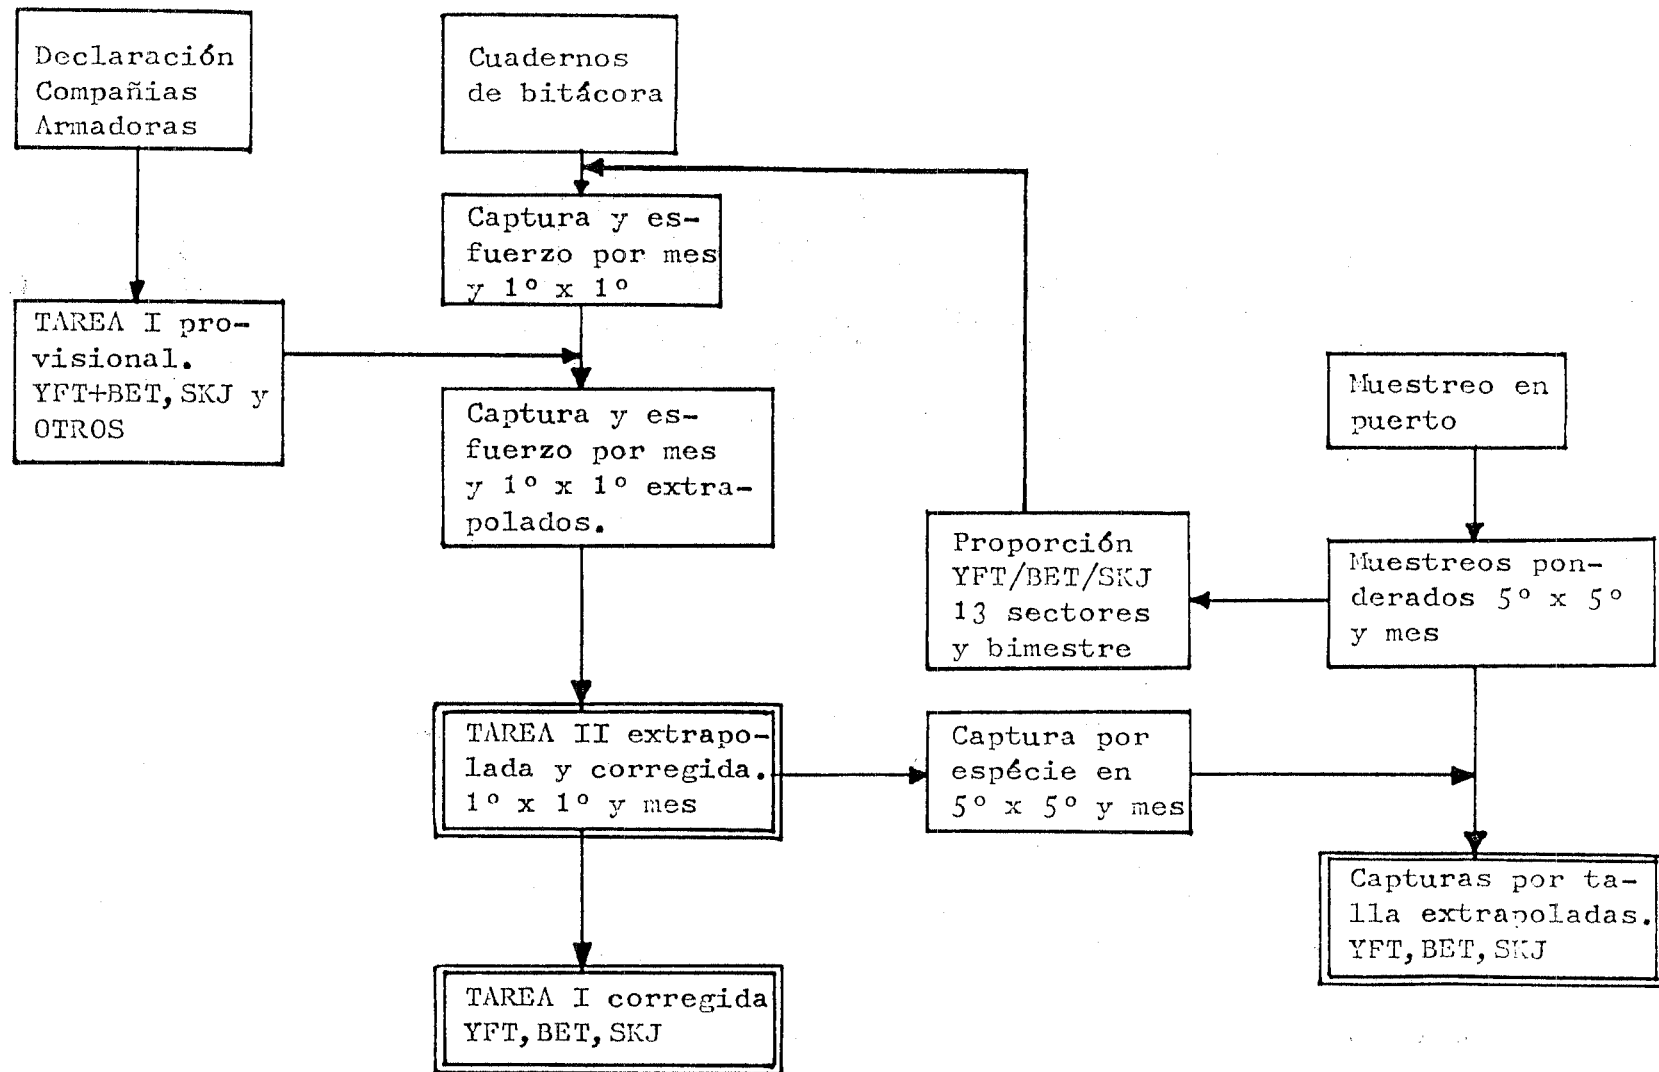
Declaración Compañias Armadoras

Cuadernos de bitácora

Captura y esfuerzo por mes y 1° x 1°

TAREA I provisional. YFT+BET, SKJ y OTROS

Captura y esfuerzo por mes y 1° x 1° extrapolados.

Muestreo en puerto

Proporción YFT/BET/SKJ 13 sectores y bimestre

Muestreos ponderados 5° x 5° y mes

TAREA II extrapolada y corregida. 1° x 1° y mes

Captura por espécie en 5° x 5° y mes

Capturas por talla extrapoladas. YFT, BET, SKJ

TAREA I corregida YFT, BET, SKJ